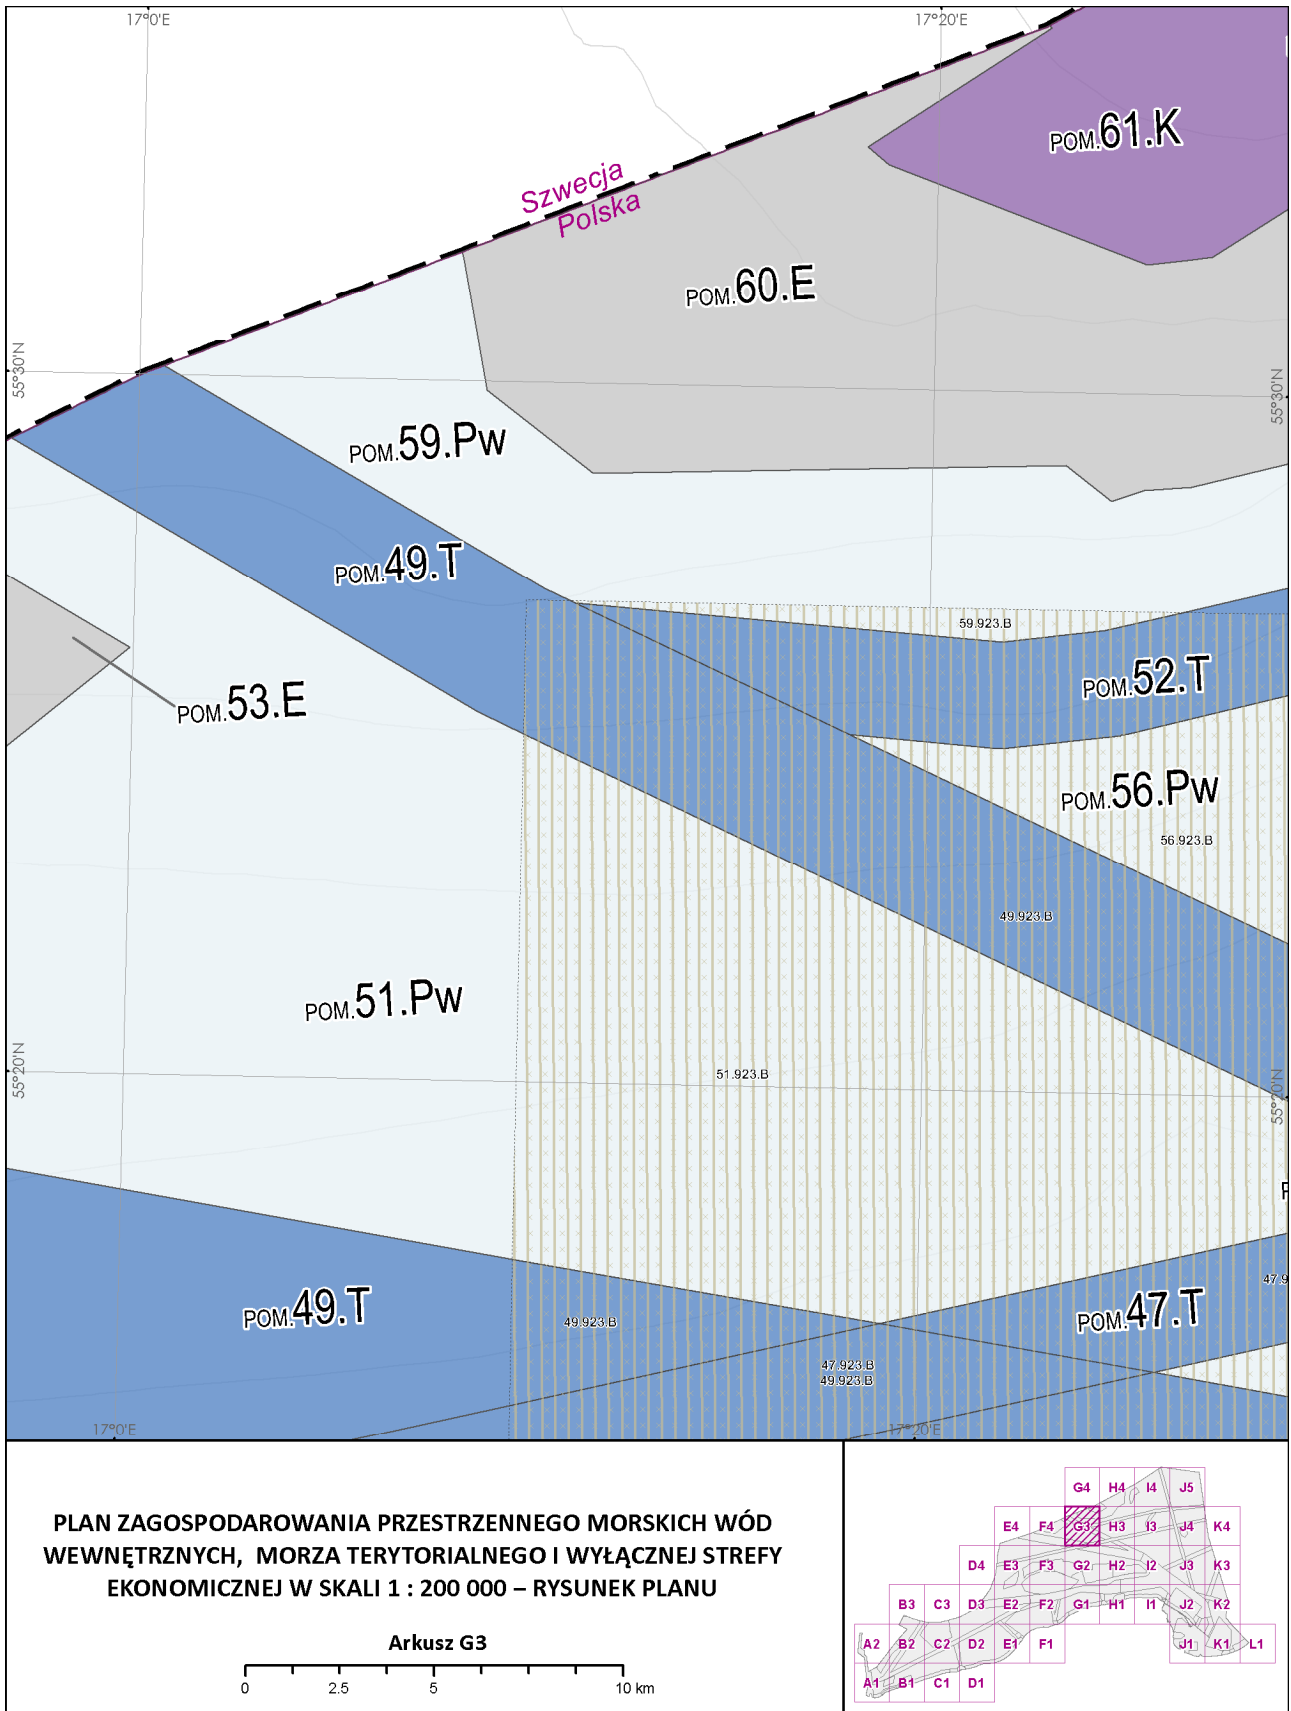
17°0'E
17°20'E
POM.61.K
Szwecja
Polska
POM.60.E
55°30'N
55°30'N
POM.59.Pw
POM.49.T
59.923.B
POM.52.T
POM.53.E
POM.56.Pw
56.923.B
49.923.B
POM.51.Pw
51.923.B
55°20'N
55°20'N
POM.49.T
49.923.B
POM.47.T
47.9
47.923.B
49.923.B
17°0'E
17°20'E

PLAN ZAGOSPODAROWANIA PRZESTRZENNEGO MORSKICH WÓD WEWNĘTRZNYCH, MORZA TERYTORIALNEGO I WYŁĄCZNEJ STREFY EKONOMICZNEJ W SKALI 1 : 200 000 – RYSUNEK PLANU

Arkusz G3

0 2.5 5 10 km

G4 H4 I4 J5
E4 F4 G3 H3 I3 J4 K4
D4 E3 F3 G2 H2 I2 J3 K3
B3 C3 D3 E2 F2 G1 H1 I1 J2 K2
A2 B2 C2 D2 E1 F1 J1 K1 L1
A1 B1 C1 D1